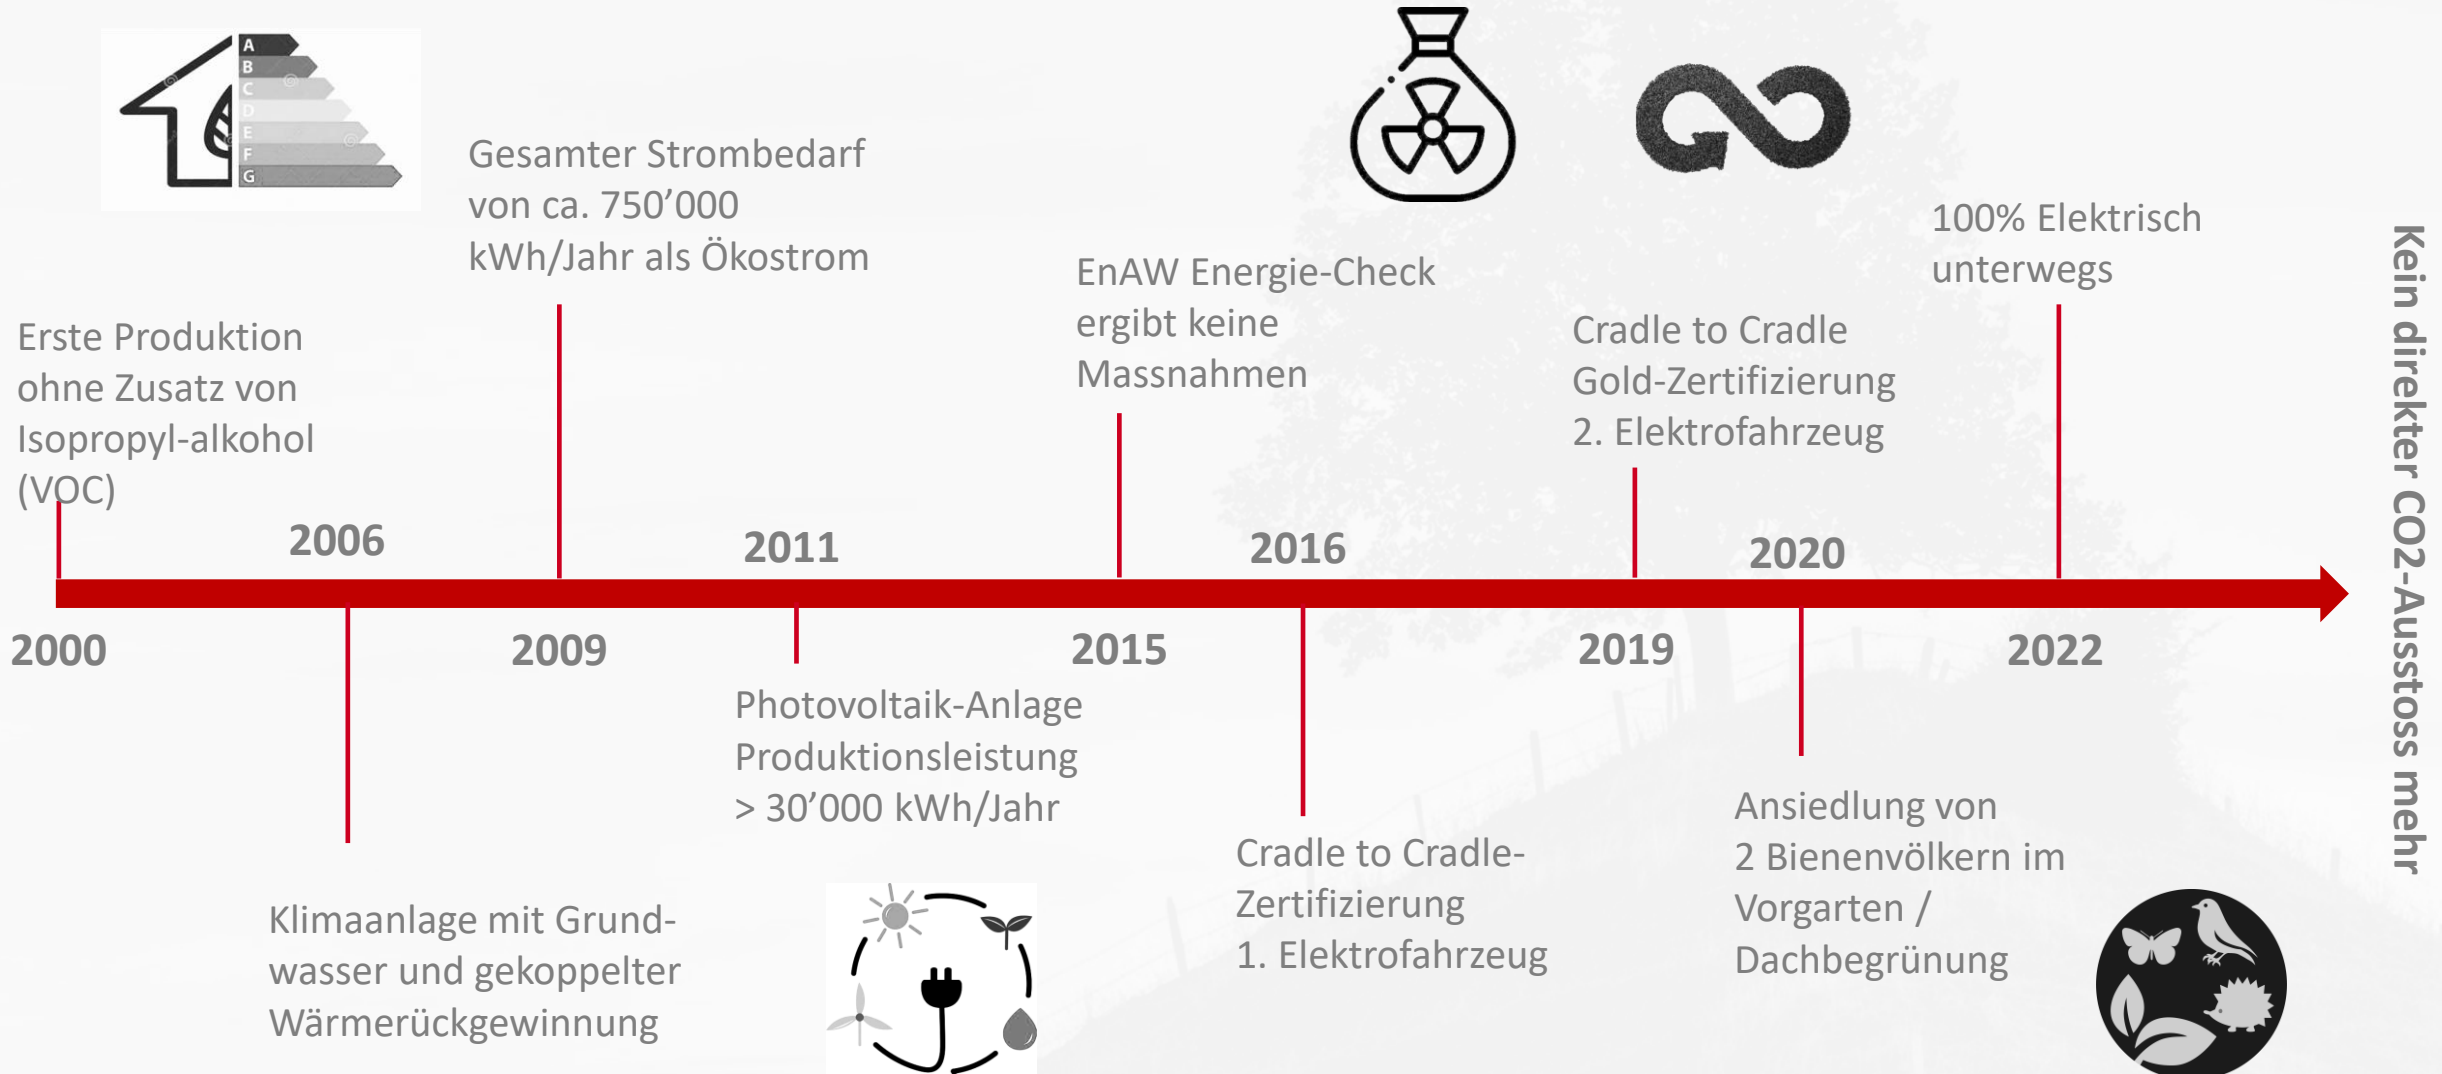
A
B
C
D
E
F
G

Gesamter Strombedarf von ca. 750’000 kWh/Jahr als Ökostrom

EnAW Energie-Check ergibt keine Massnahmen

Cradle to Cradle Gold-Zertifizierung 2. Elektrofahrzeug

100% Elektrisch unterwegs

Erste Produktion ohne Zusatz von Isopropyl-alkohol (VOC)

2006

2011

2016

2020

2000

2009

2015

2019

2022

Kein direkter CO2-Ausstoss mehr

Photovoltaik-Anlage Produktionsleistung > 30’000 kWh/Jahr

Cradle to Cradle-Zertifizierung 1. Elektrofahrzeug

Ansiedlung von 2 Bienenvölkern im Vorgarten / Dachbegrünung

Klimaanlage mit Grundwasser und gekoppelter Wärmerückgewinnung